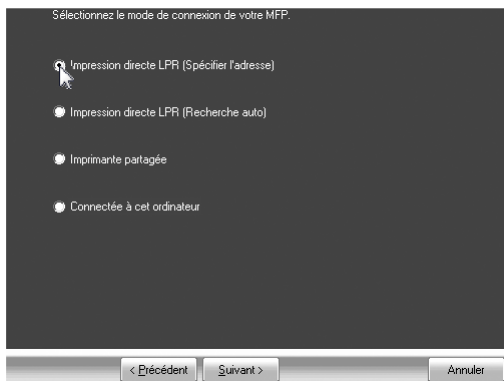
Sélectionnez le mode de connexion de votre MFP.

Impression directe LPR (Spécifier l'adresse)

Impression directe LPR (Recherche auto)

Imprimante partagée

Connectée à cet ordinateur

< Précédent

Suivant >

Annuler